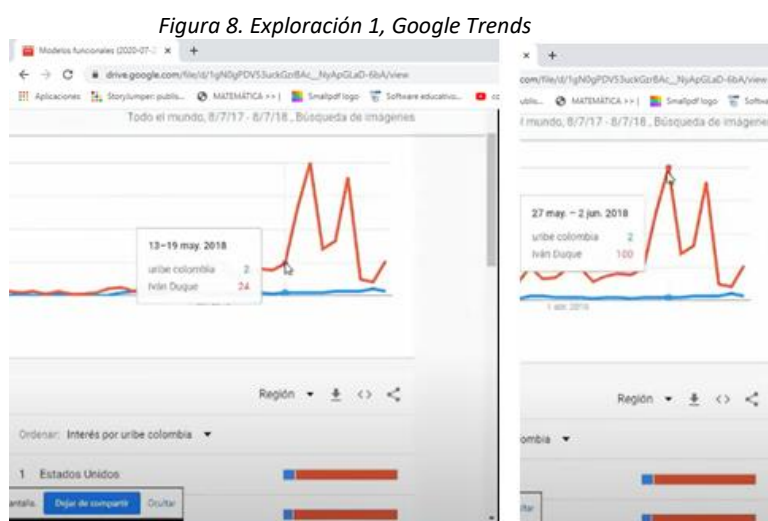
Figura 8. Exploración 1, Google Trends

Modelos funcionales (2020-07-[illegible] ×   +

drive.google.com/file/d/1gN0gPDV53uckGzrBAc_NyApGLaD-6bA/view

Aplicaciones   Storyjumper: publis...   MATEMÁTICA >> |   Smallpdf logo   Software educativo...

Todo el mundo, 8/7/17 - 8/7/18, Búsqueda de imágenes

13–19 may. 2018
uribe colombia   2
Iván Duque   24

Región

Ordenar: Interés por uribe colombia

1   Estados Unidos

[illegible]antalla.   Dejar de compartir   Ocultar

×   +

com/file/d/1gN0gPDV53uckGzrBAc_NyApGLaD-6bA/view

ublis...   MATEMÁTICA >> |   Smallpdf logo   Softwa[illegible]

l mundo, 8/7/17 - 8/7/18, Búsqueda de imágene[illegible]

27 may. – 2 jun. 2018
uribe colombia   2
Iván Duque   100

1 abr. 2018

Región

ombia

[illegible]ltar